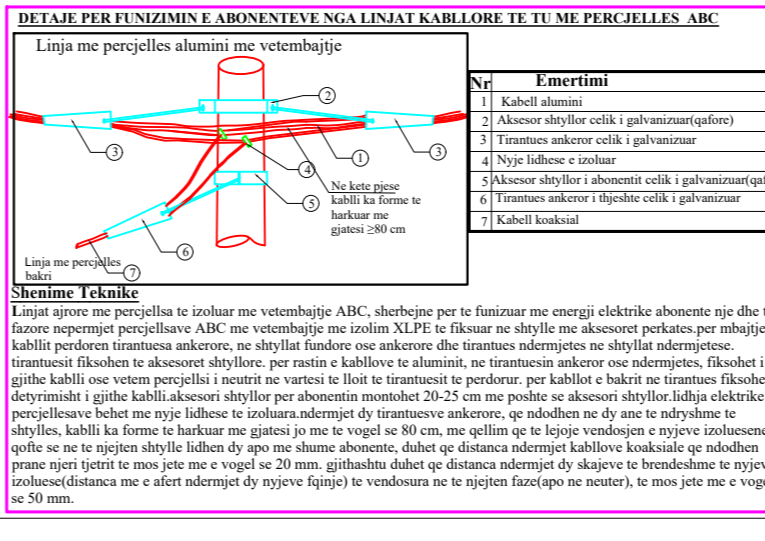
DETAJE PER FUNIZIMIN E ABONENTEVE NGA LINJAT KABLLORE TE TU ME PERCJELLES ABC

Linja me percjelles alumini me vetembajtje

2

3

3

1

4

5

6

7

Ne kete pjese kablli ka forme te harkuar me gjatesi ≥80 cm

Linja me percjelles bakri

| Nr | Emertimi |
|---|---|
| 1 | Kabell alumini |
| 2 | Aksesor shtyllor celik i galvanizuar(qafore) |
| 3 | Tirantues ankeror celik i galvanizuar |
| 4 | Nyje lidhese e izoluar |
| 5 | Aksesor shtyllor i abonentit celik i galvanizuar(qa |
| 6 | Tirantues ankeror i thjeshte celik i galvanizuar |
| 7 | Kabell koaksial |

Shenime Teknike

Linjat ajrore me percjellsa te izoluar me vetembajtje ABC, sherbejne per te funizuar me energji elektrike abonente nje dhe t fazore nepermjet percjellsave ABC me vetembajtje me izolim XLPE te fiksuar ne shtylle me aksesoret perkates.per mbajtje kabllit perdoren tirantuesa ankerore, ne shtyllat fundore ose ankerore dhe tirantues ndermjetes ne shtyllat ndermjetese. tirantuesit fiksohen te aksesoret shtyllore. per rastin e kabllove te aluminit, ne tirantuesin ankeror ose ndermjetes, fiksohet i gjithe kablli ose vetem percjelsli i neutrit ne vartesi te lloit te tirantuesit te perdorur. per kabllot e bakrit ne tirantues fiksohe detyrimisht i gjithe kablli.aksesori shtyllor per abonentin montohet 20-25 cm me poshte se aksesori shtyllor.lidhja elektrike percjellesave behet me nyje lidhese te izoluara.ndermjet dy tirantuesve ankerore, qe ndodhen ne dy ane te ndryshme te shtylles, kablli ka forme te harkuar me gjatesi jo me te vogel se 80 cm, me qellim qe te lejoje vendosjen e nyjeve izoluesene qofte se ne te njejten shtylle lidhen dy apo me shume abonente, duhet qe distanca ndermjet kabllove koaksiale qe ndodhen prane njeri tjetrit te mos jete me e vogel se 20 mm. gjithashtu duhet qe distanca ndermjet dy skajeve te brendeshme te nyjev izoluese(distanca me e afert ndermjet dy nyjeve fqinje) te vendosura ne te njejten faze(apo ne neuter), te mos jete me e voge se 50 mm.